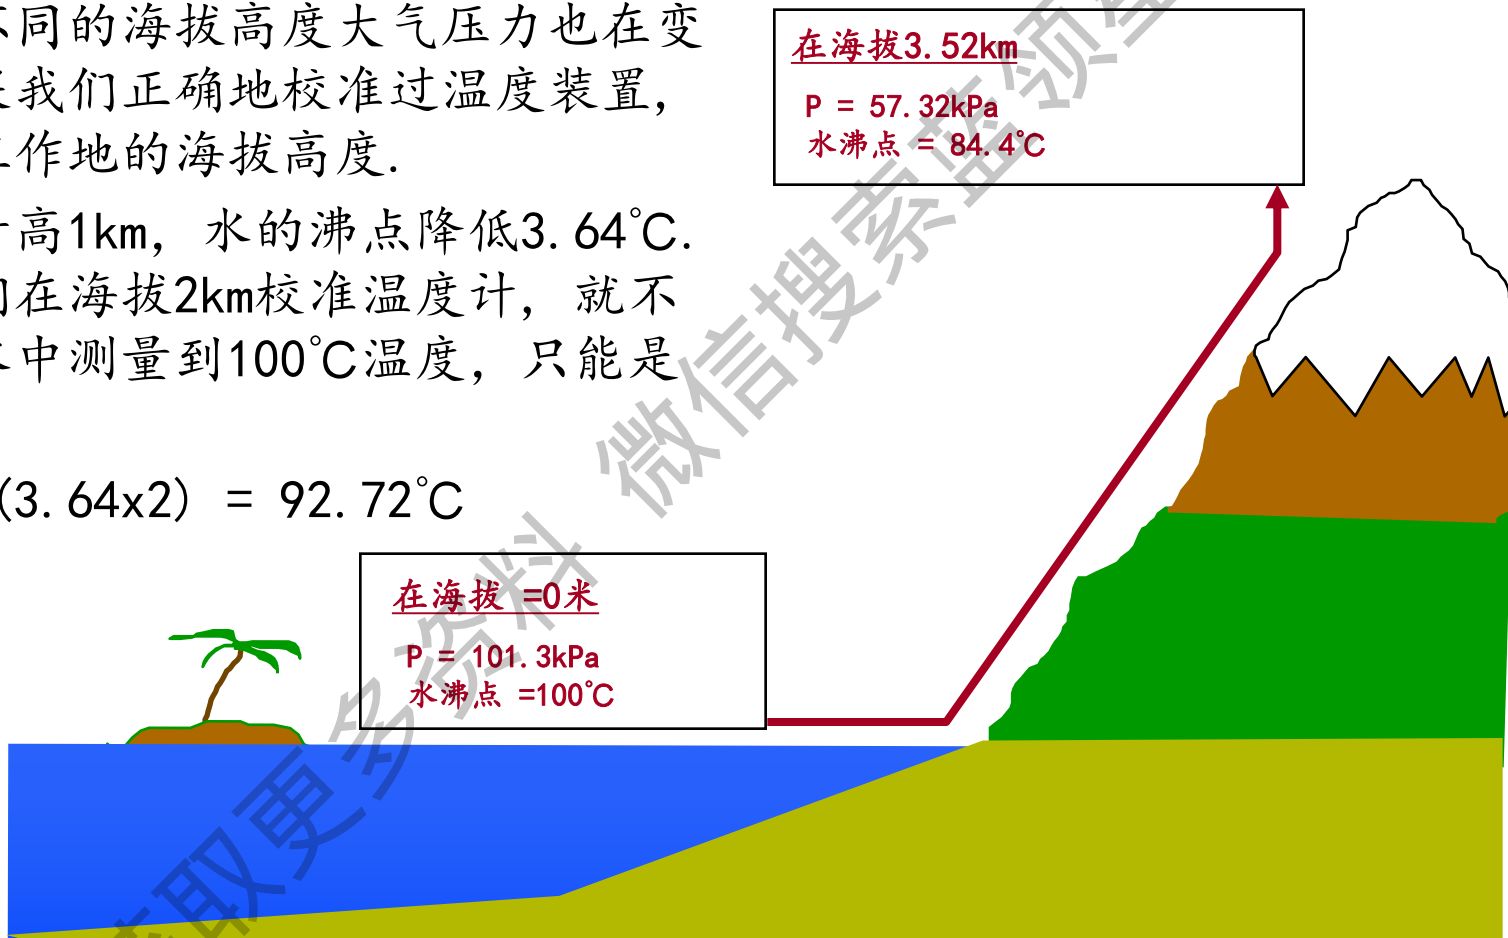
不同的海拔高度大气压力也在变
是我们正确地校准过温度装置，
工作地的海拔高度.

升高1km，水的沸点降低3.64℃.
们在海拔2km校准温度计，就不
水中测量到100℃温度，只能是

(3.64x2) = 92.72℃

在海拔3.52km
P = 57.32kPa
水沸点 = 84.4℃

在海拔 =0米
P = 101.3kPa
水沸点 =100℃

获取更多资料 微信搜索老领